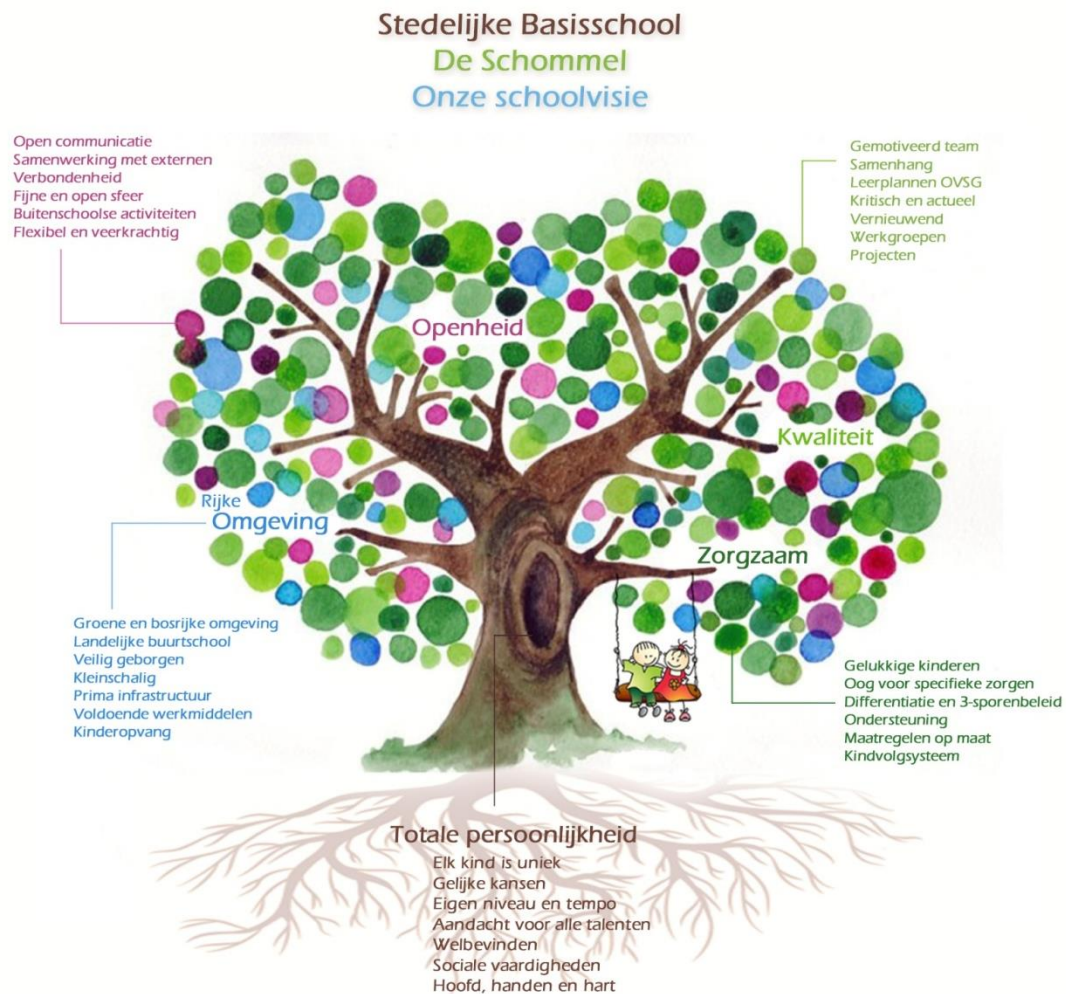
Stedelijke Basisschool
De Schommel
Onze schoolvisie

Open communicatie
Samenwerking met externen
Verbondenheid
Fijne en open sfeer
Buitenschoolse activiteiten
Flexibel en veerkrachtig

Gemotiveerd team
Samenhang
Leerplannen OVSG
Kritisch en actueel
Vernieuwend
Werkgroepen
Projecten

Openheid

Kwaliteit

Rijke Omgeving

Zorgzaam

Groene en bosrijke omgeving
Landelijke buurtschool
Veilig geborgen
Kleinschalig
Prima infrastructuur
Voldoende werkmiddelen
Kinderopvang

Gelukkige kinderen
Oog voor specifieke zorgen
Differentiatie en 3-sporenbeleid
Ondersteuning
Maatregelen op maat
Kindvolgsysteem

Totale persoonlijkheid
Elk kind is uniek
Gelijke kansen
Eigen niveau en tempo
Aandacht voor alle talenten
Welbevinden
Sociale vaardigheden
Hoofd, handen en hart